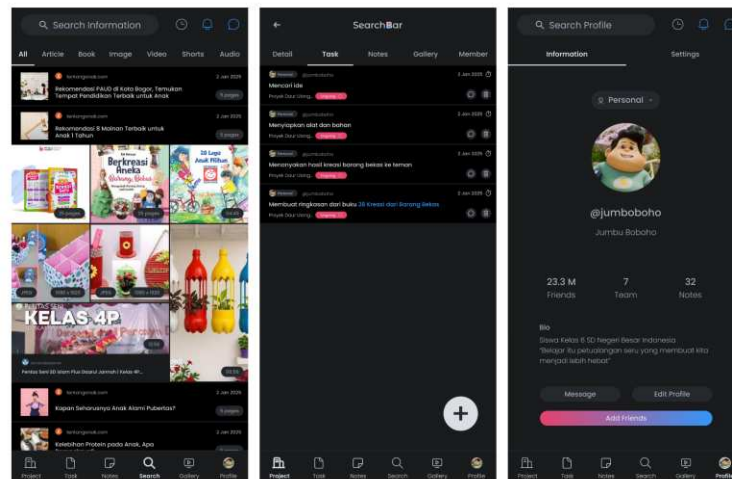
Search Information

All Article Book Image Video Shorts Audio

tankongarak.com 2 Jan 2025
Rekomendasi PAUD di Kota Bogor, Temukan Tempat Pendidikan Terbaik untuk Anak
5 pages

tankongarak.com 2 Jan 2025
Rekomendasi 8 Mainan Terbaik untuk Anak 1 Tahun
5 pages

Berkreasi Aneka
28 Lagu Anak Pilihan

KELAS 4P

Pentas Seni SD Islam Plus Darul Jannah | Kelas 4P...

tankongarak.com 2 Jan 2025
Kapan Seharusnya Anak Alami Pubertas?
5 pages

tankongarak.com 2 Jan 2025
Kelebihan Protein pada Anak, Apa

Project Task Notes Search Gallery Profile

SearchBar

Detail Task Notes Gallery Member

Personal @jumboboho 2 Jan 2025
Mencari ide
Proyek Daur Ulang... Ongoing

Personal @jumboboho 2 Jan 2025
Menyiapkan alat dan bahan
Proyek Daur Ulang... Ongoing

Personal @jumboboho 2 Jan 2025
Menonyakan hasil kreasi barang bekas ke teman
Proyek Daur Ulang... Ongoing

Personal @jumboboho 2 Jan 2025
Membuat ringkasan dari buku 28 Kreasi dari Barang Bekas
Proyek Daur Ulang... Ongoing

+

Project Task Notes Search Gallery Profile

Search Profile

Information Settings

Personal

@jumboboho
Jumbu Boboho

23.3 M Friends 7 Team 32 Notes

Bio
Siswa Kelas 6 SD Negeri Besar Indonesia
"Belajar itu petualangan seru yang membuat kita menjadi lebih hebat"

Message Edit Profile
Add Friends

Project Task Notes Search Gallery Profile